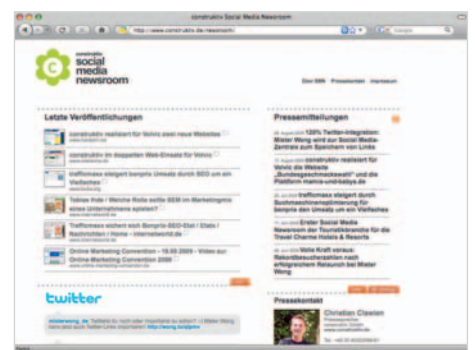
construktiv Social Media Newsroom

http://www.construktiv.de/newsroom/

construktiv
social
media
newsroom

Über SMN Pressekontakt Impressum

Letzte Veröffentlichungen

construktiv realisiert für Velvis zwei neue Websites

construktiv im doppelten Web-Einsatz für Velvis

trafficmaxx steigert bonprix Umsatz durch SEO um ein Vielfaches

Tobias Irde / Welche Rolle spielt SEM im Marketingmix eines Unternehmens spielen?

Trafficmaxx wirbt mit Bonprix-SEO-Etat / Etats / Nachrichten / Home - internetworld.de

Online Marketing Convention - 19.08.2009 - Video zur Online-Marketing Convention 2009

twitter

Pressemitteilungen

120% Twitter-Integration: Mister Wong wird zur Social Media-Zentrale zum Speichern von Links

construktiv realisiert für Velvis die Website „Bundesgeschmackswelt" und die Plattform mama-und-kleinz.de

trafficmaxx steigert durch Suchmaschinenoptimierung für bonprix den Umsatz um ein Vielfaches

Erster Social Media Newsroom der Tourismusbranche für die Travel Charme Hotels & Resorts

Viele Kraft voraus: Rekordbesucherzahlen nach erfolgreichem Relaunch bei Mister Wong

Pressekontakt

Christian Clawien